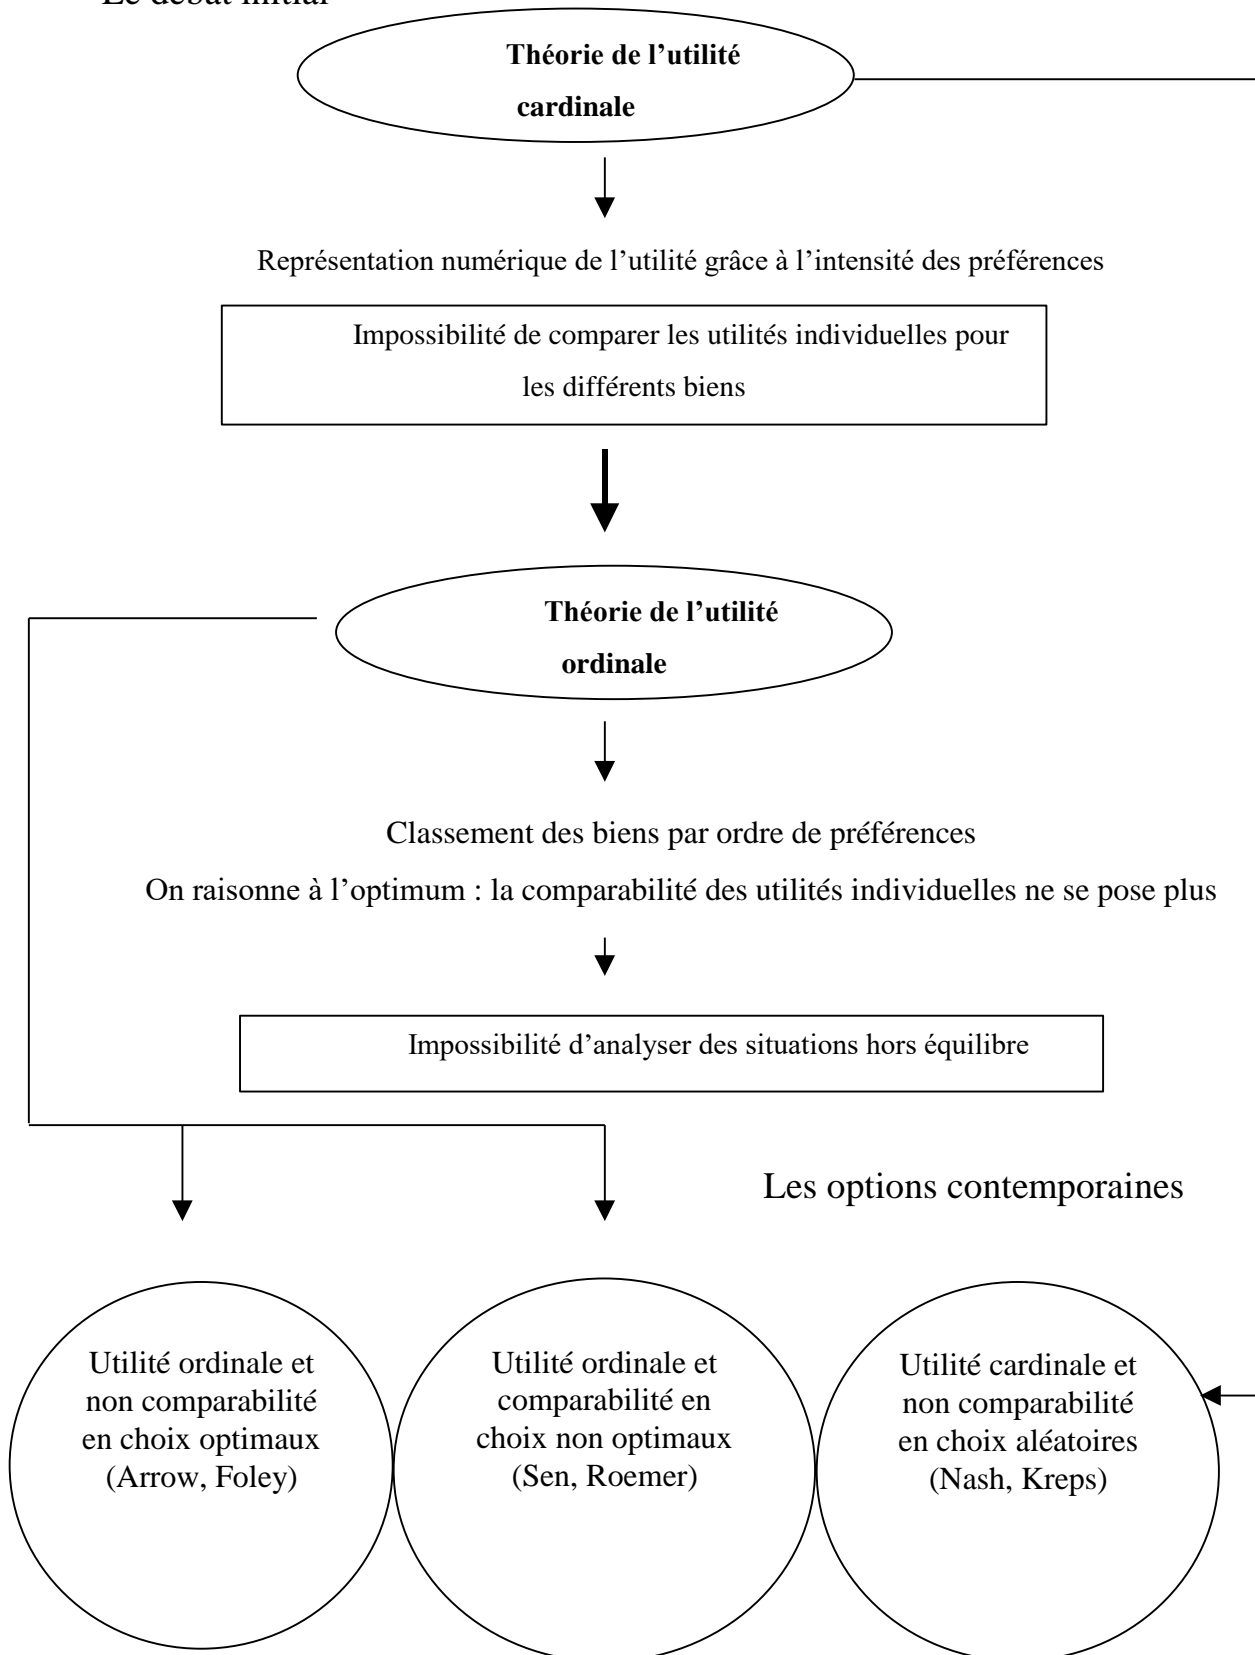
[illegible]

**Théorie de l'utilité cardinale**

Représentation numérique de l'utilité grâce à l'intensité des préférences

Impossibilité de comparer les utilités individuelles pour les différents biens

**Théorie de l'utilité ordinale**

Classement des biens par ordre de préférences

On raisonne à l'optimum : la comparabilité des utilités individuelles ne se pose plus

Impossibilité d'analyser des situations hors équilibre

Les options contemporaines

Utilité ordinale et non comparabilité en choix optimaux (Arrow, Foley)

Utilité ordinale et comparabilité en choix non optimaux (Sen, Roemer)

Utilité cardinale et non comparabilité en choix aléatoires (Nash, Kreps)